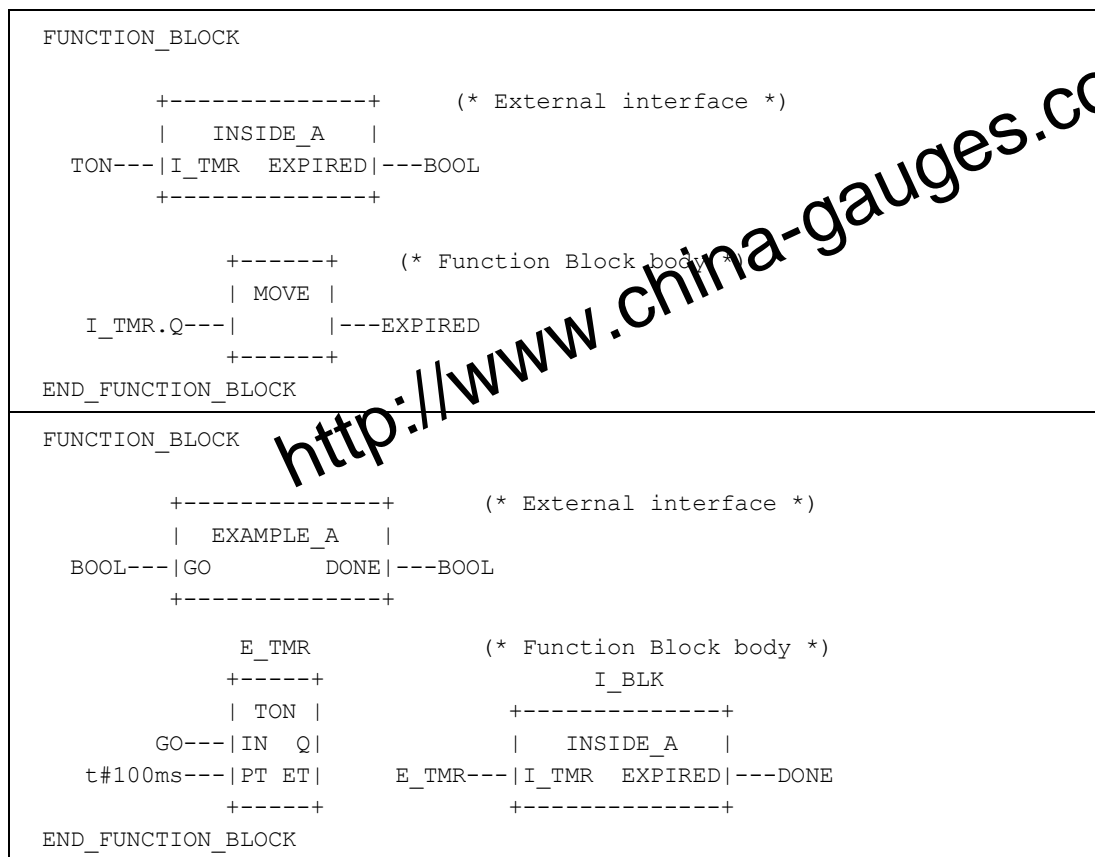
FUNCTION_BLOCK

```
        +--------------+      (* External interface *)
        |   INSIDE_A   |
  TON---|I_TMR  EXPIRED|---BOOL
        +--------------+

            +------+    (* Function Block body *)
            | MOVE |
   I_TMR.Q---|      |---EXPIRED
            +------+
```

END_FUNCTION_BLOCK

FUNCTION_BLOCK

```
         +--------------+      (* External interface *)
         |  EXAMPLE_A   |
  BOOL---|GO         DONE|---BOOL
         +--------------+

            E_TMR              (* Function Block body *)
           +-----+                    I_BLK
           | TON |             +--------------+
       GO---|IN  Q|             |   INSIDE_A   |
  t#100ms---|PT ET|     E_TMR---|I_TMR  EXPIRED|---DONE
           +-----+             +--------------+
```

END_FUNCTION_BLOCK

http://www.china-gauges.co